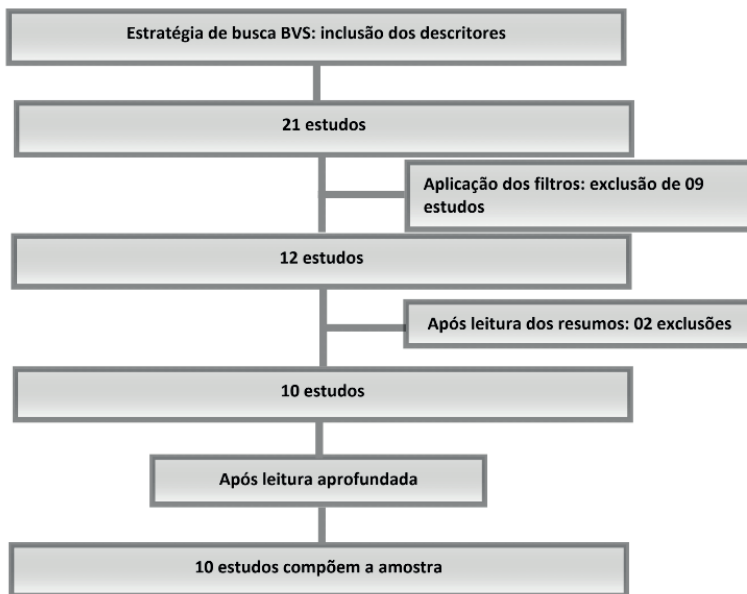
Estratégia de busca BVS: inclusão dos descritores

21 estudos

Aplicação dos filtros: exclusão de 09 estudos

12 estudos

Após leitura dos resumos: 02 exclusões

10 estudos

Após leitura aprofundada

10 estudos compõem a amostra